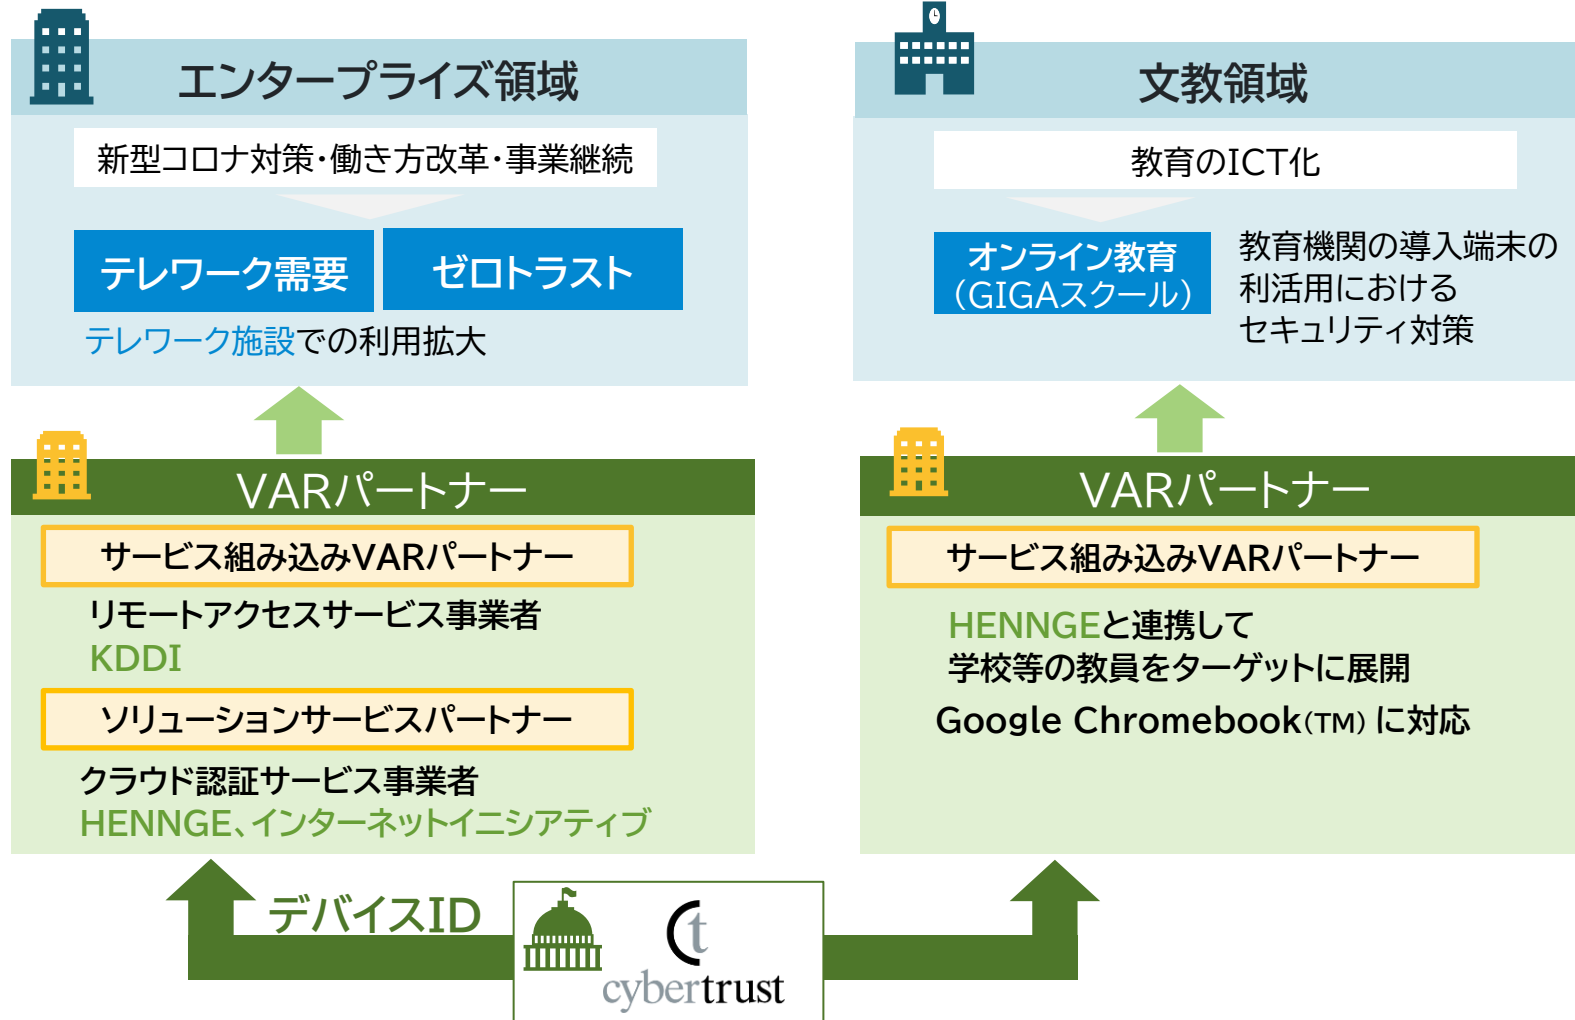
エンタープライズ領域

新型コロナ対策・働き方改革・事業継続

テレワーク需要

ゼロトラスト

テレワーク施設での利用拡大

文教領域

教育のICT化

オンライン教育（GIGAスクール）

教育機関の導入端末の利活用における セキュリティ対策

VARパートナー

サービス組み込みVARパートナー

リモートアクセスサービス事業者
KDDI

ソリューションサービスパートナー

クラウド認証サービス事業者
HENNGE、インターネットイニシアティブ

VARパートナー

サービス組み込みVARパートナー

HENNGEと連携して
学校等の教員をターゲットに展開

Google Chromebook(TM) に対応

デバイスID

ct
cybertrust